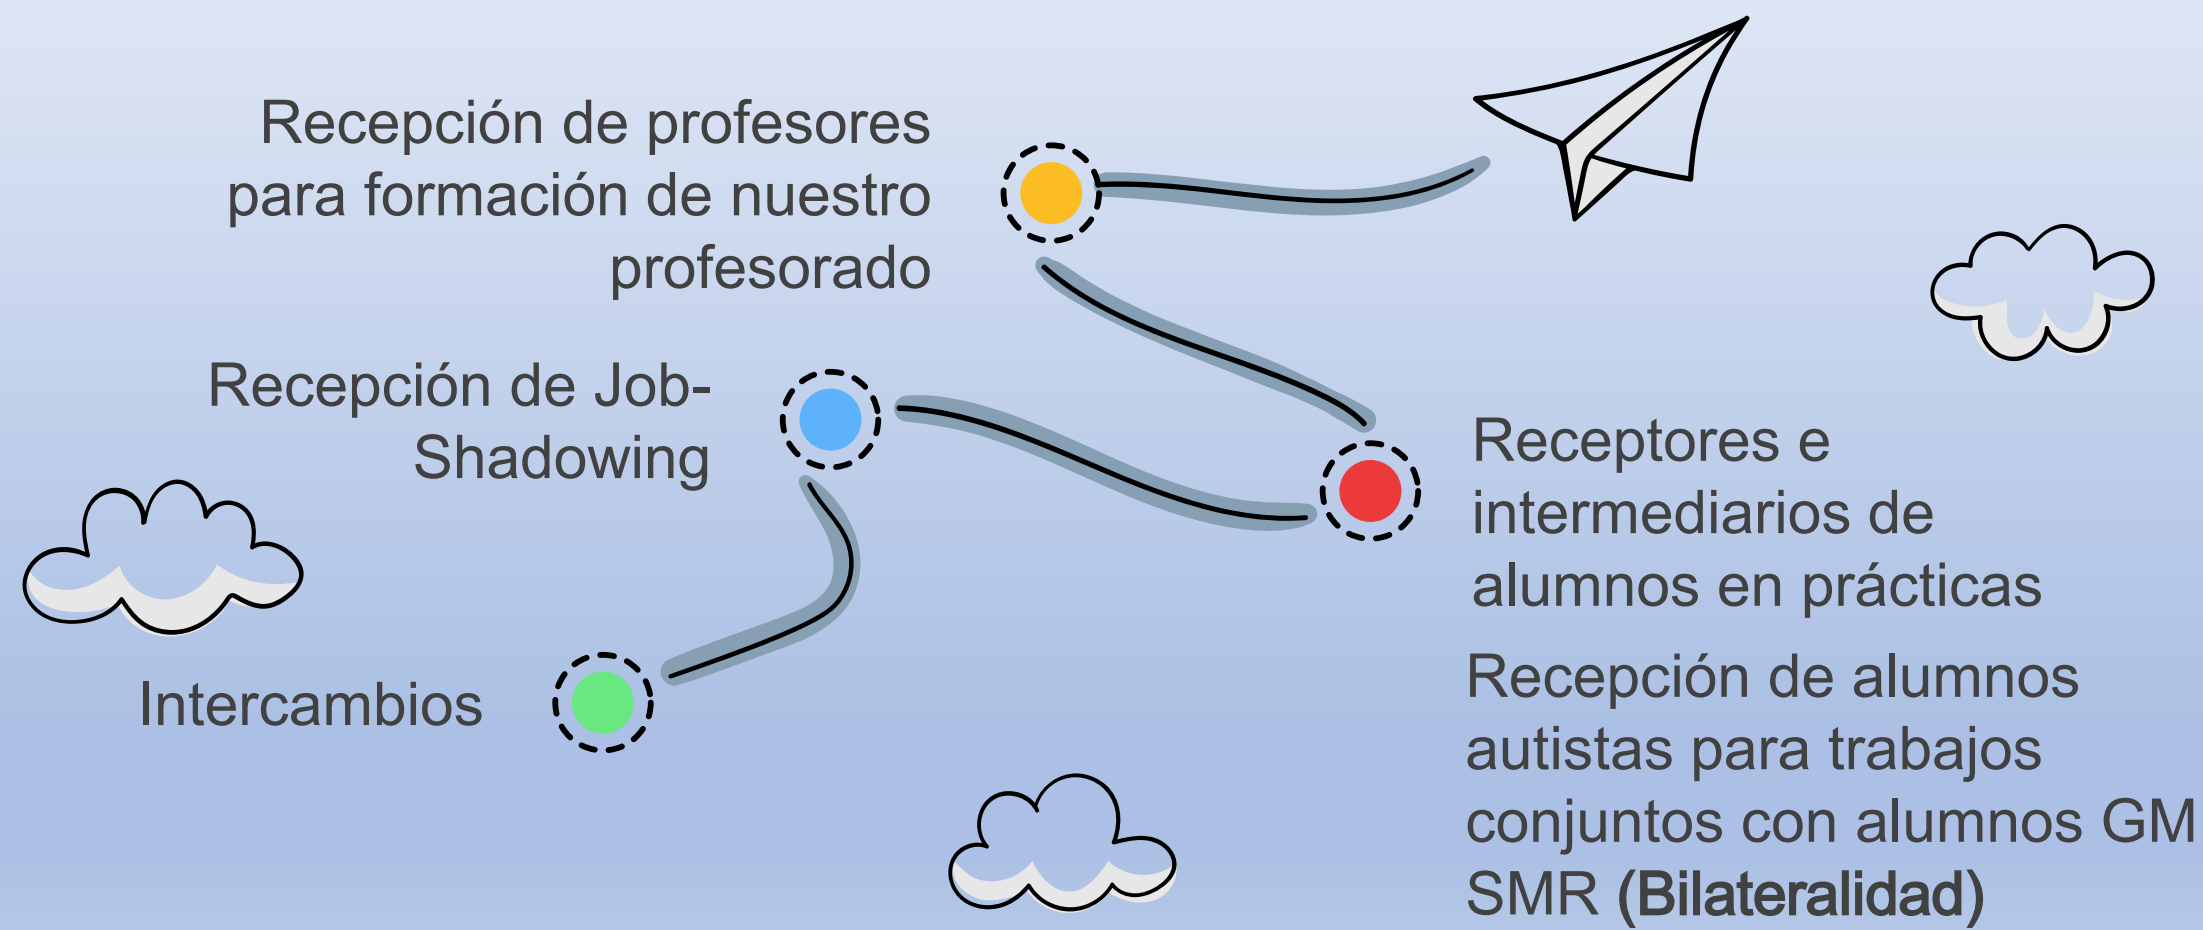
Recepción de profesores para formación de nuestro profesorado

Recepción de Job-Shadowing

Receptores e intermediarios de alumnos en prácticas

Recepción de alumnos autistas para trabajos conjuntos con alumnos GM SMR **(Bilateralidad)**

Intercambios